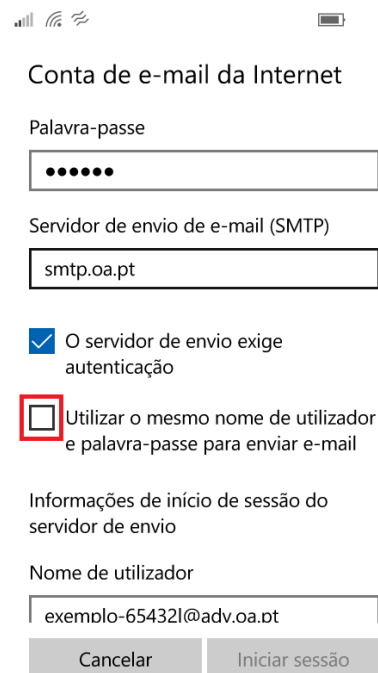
Conta de e-mail da Internet

Palavra-passe

••••••

Servidor de envio de e-mail (SMTP)

smtp.oa.pt

O servidor de envio exige autenticação

Utilizar o mesmo nome de utilizador e palavra-passe para enviar e-mail

Informações de início de sessão do servidor de envio

Nome de utilizador

exemplo-65432l@adv.oa.pt

Cancelar

Iniciar sessão